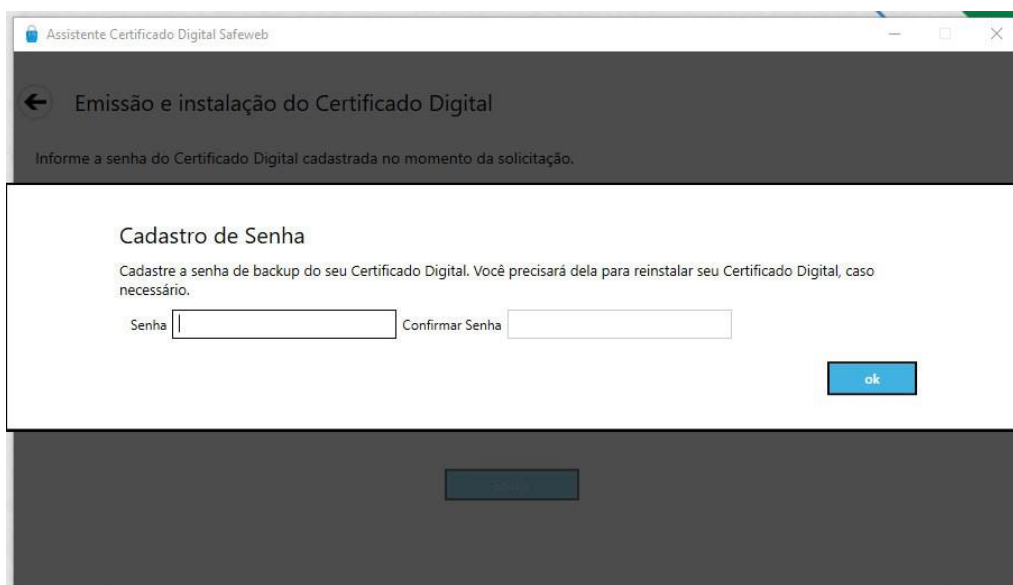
Assistente Certificado Digital Safeweb

Emissão e instalação do Certificado Digital

Informe a senha do Certificado Digital cadastrada no momento da solicitação.

Cadastro de Senha

Cadastre a senha de backup do seu Certificado Digital. Você precisará dela para reinstalar seu Certificado Digital, caso necessário.

Senha

Confirmar Senha

ok

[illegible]